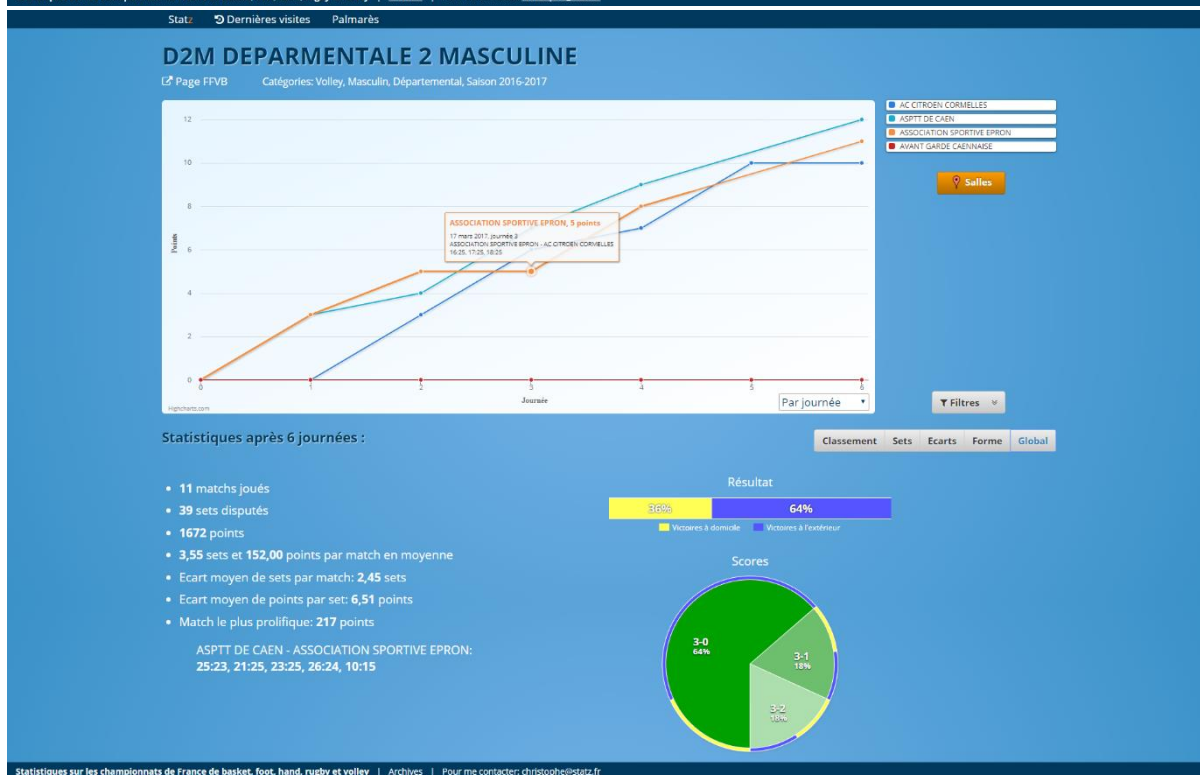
Statz   Dernières visites   Palmarès

D2M DEPARTEMENTALE 2 MASCULINE

Page FFVB   Catégories: Volley, Masculin, Départemental, Saison 2016-2017

AC CITROEN CORMELLES
ASPTT DE CAEN
ASSOCIATION SPORTIVE EPRON
AVANT GARDE CAENNAISE

Salles

12
10
8
6
4
2
0

Points

0 1 2 3 4 5 6

Journée

ASSOCIATION SPORTIVE EPRON, 5 points
17 mars 2017, journée 3
ASSOCIATION SPORTIVE EPRON - AC CITROEN CORMELLES
16:25, 17:25, 18:25

Highcharts.com

Par journée

Filtres

Statistiques après 6 journées :

Classement   Sets   Ecarts   Forme   Global

• 11 matchs joués
• 39 sets disputés
• 1672 points
• 3,55 sets et 152,00 points par match en moyenne
• Ecart moyen de sets par match: 2,45 sets
• Ecart moyen de points par set: 6,51 points
• Match le plus prolifique: 217 points

ASPTT DE CAEN - ASSOCIATION SPORTIVE EPRON:
25:23, 21:25, 23:25, 26:24, 10:15

Résultat

36%   64%

Victoires à domicile   Victoires à l'extérieur

Scores

3-0
64%

3-1
18%

3-2
18%

Statistiques sur les championnats de France de basket, foot, hand, rugby et volley | Archives | Pour me contacter: christophe@statz.fr